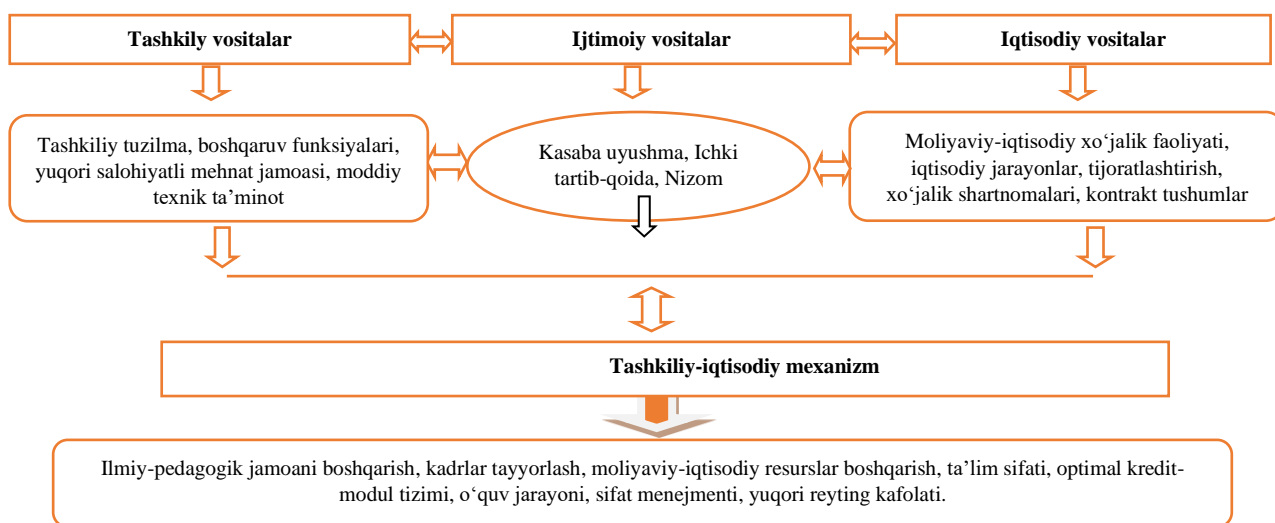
Tashkily vositalar

Ijtimoiy vositalar

Iqtisodiy vositalar

Tashkiliy tuzilma, boshqaruv funksiyalari, yuqori salohiyatli mehnat jamoasi, moddiy texnik ta’minot

Kasaba uyushma, Ichki tartib-qoida, Nizom

Moliyaviy-iqtisodiy xo‘jalik faoliyati, iqtisodiy jarayonlar, tijoratlashtirish, xo‘jalik shartnomalari, kontrakt tushumlar

Tashkiliy-iqtisodiy mexanizm

Ilmiy-pedagogik jamoani boshqarish, kadrlar tayyorlash, moliyaviy-iqtisodiy resurslar boshqarish, ta’lim sifati, optimal kredit-modul tizimi, o‘quv jarayoni, sifat menejmenti, yuqori reyting kafolati.